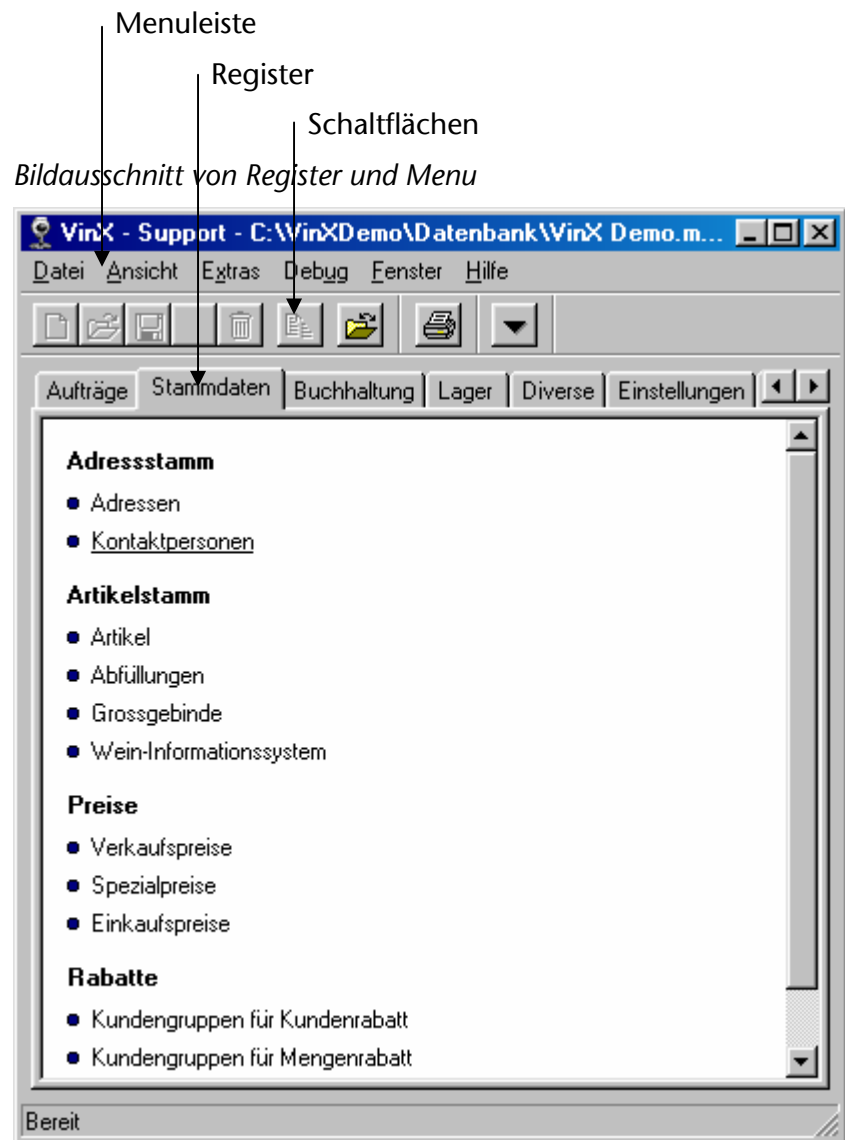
Menuleiste

Register

Schaltflächen

*Bildausschnitt von Register und Menu*

VinX - Support - C:\VinXDemo\Datenbank\VinX Demo.m...

Datei Ansicht Extras Debug Fenster Hilfe

Aufträge Stammdaten Buchhaltung Lager Diverse Einstellungen

**Adressstamm**

- Adressen
- Kontaktpersonen

**Artikelstamm**

- Artikel
- Abfüllungen
- Grossgebinde
- Wein-Informationssystem

**Preise**

- Verkaufspreise
- Spezialpreise
- Einkaufspreise

**Rabatte**

- Kundengruppen für Kundenrabatt
- Kundengruppen für Mengenrabatt

Bereit